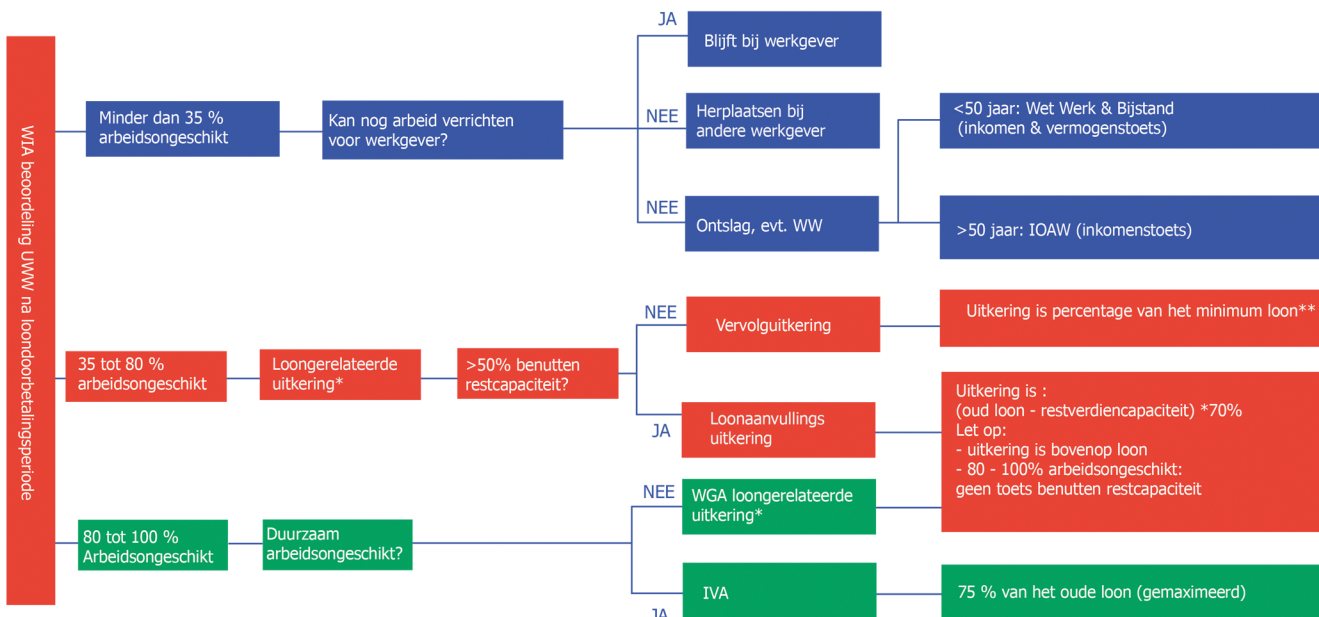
WIA beoordeling UWV na loondoorbetalingsperiode

Minder dan 35 % arbeidsongeschikt

Kan nog arbeid verrichten voor werkgever?

JA

Blijft bij werkgever

NEE

Herplaatsen bij andere werkgever

NEE

Ontslag, evt. WW

<50 jaar: Wet Werk & Bijstand (inkomen & vermogenstoets)

>50 jaar: IOAW (inkomenstoets)

35 tot 80 % arbeidsongeschikt

Loongerelateerde uitkering*

>50% benutten restcapaciteit?

NEE

Vervolguitkering

Uitkering is percentage van het minimum loon**

JA

Loonaanvullings uitkering

Uitkering is :
(oud loon - restverdiencapaciteit) *70%
Let op:
- uitkering is bovenop loon
- 80 - 100% arbeidsongeschikt: geen toets benutten restcapaciteit

80 tot 100 % Arbeidsongeschikt

Duurzaam arbeidsongeschikt?

NEE

WGA loongerelateerde uitkering*

JA

IVA

75 % van het oude loon (gemaximeerd)